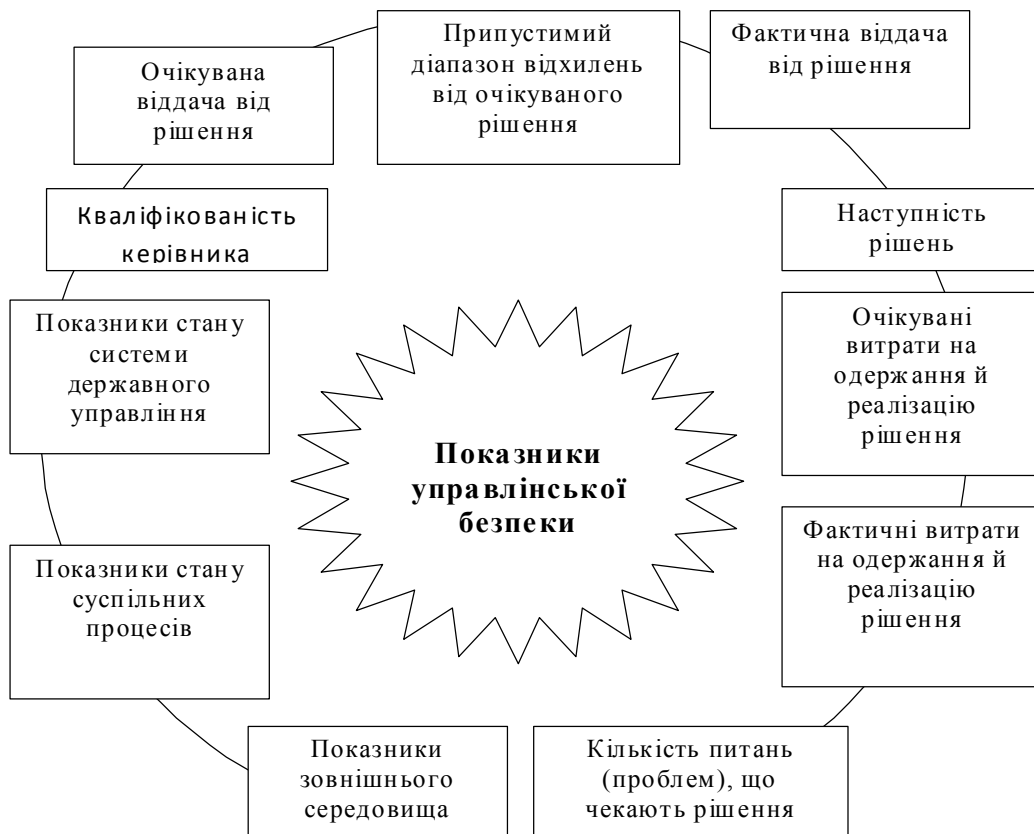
Очікувана віддача від рішення

Припустимий діапазон відхилень від очікуваного рішення

Фактична віддача від рішення

Кваліфікованість керівника

Наступність рішень

Показники стану системи державного управління

Очікувані витрати на одержання й реалізацію рішення

**Показники управлінської безпеки**

Фактичні витрати на одержання й реалізацію рішення

Показники стану суспільних процесів

Показники зовнішнього середовища

Кількість питань (проблем), що чекають рішення